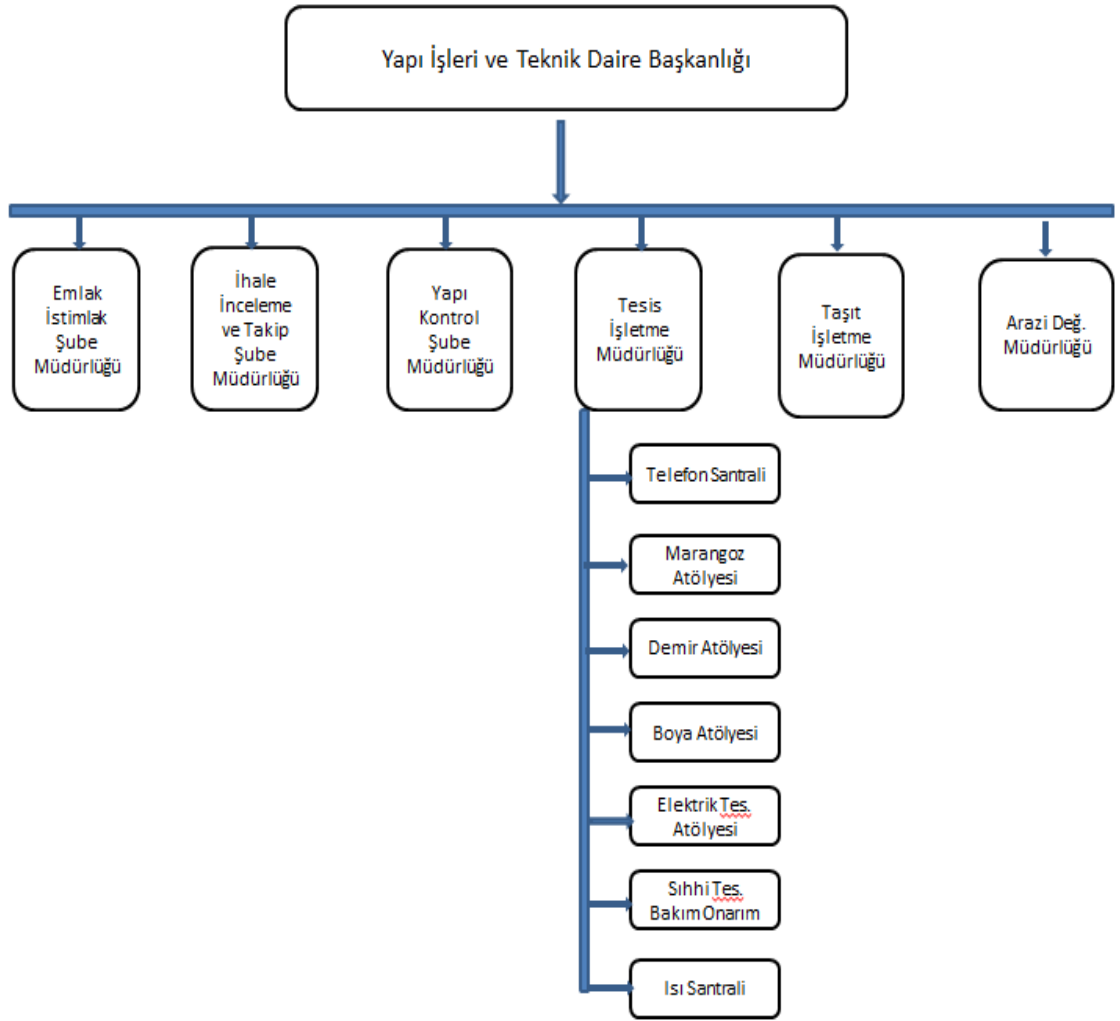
Yapı İşleri ve Teknik Daire Başkanlığı

Emlak İstimlak Şube Müdürlüğü

İhale İnceleme ve Takip Şube Müdürlüğü

Yapı Kontrol Şube Müdürlüğü

Tesis İşletme Müdürlüğü

Taşıt İşletme Müdürlüğü

Arazi Değ. Müdürlüğü

Telefon Santrali

Marangoz Atölyesi

Demir Atölyesi

Boya Atölyesi

Elektrik Tes. Atölyesi

Sıhhi Tes. Bakım Onarım

Isı Santrali